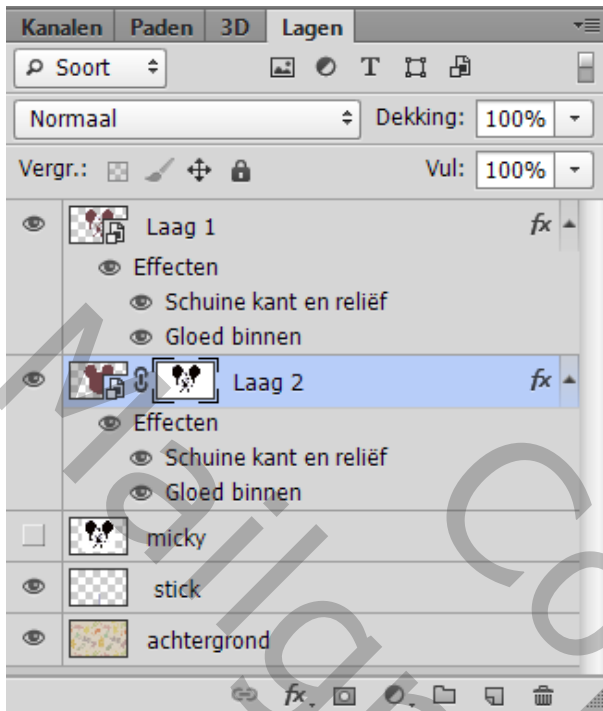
Kanalen Paden 3D Lagen

Soort

Normaal Dekking: 100%

Vergr.: Vul: 100%

Laag 1 fx

Effecten

Schuine kant en reliëf

Gloed binnen

Laag 2 fx

Effecten

Schuine kant en reliëf

Gloed binnen

micky

stick

achtergrond

fx

Meli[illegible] Co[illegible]